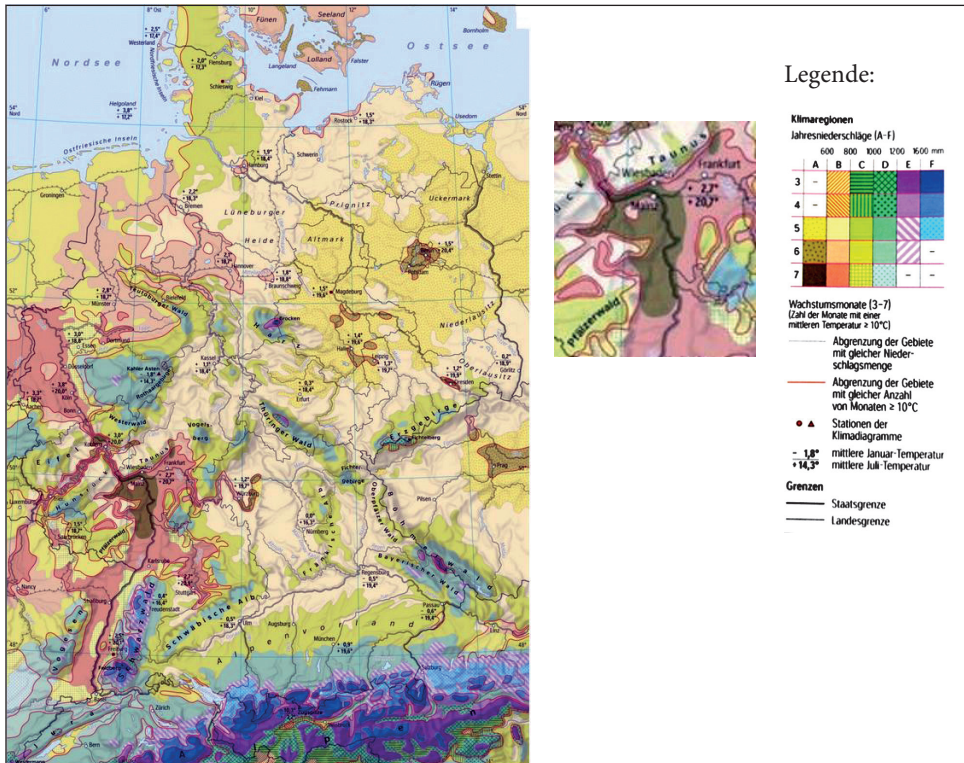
Nordsee

Ostsee

Fünen

Seeland

Langeland

Lolland

Falster

Fehmarn

Rügen

Bornholm

Westerland

Flensburg

Schleswig

Kiel

Helgoland

Rostock

Usedom

Ostfriesische Inseln

Hamburg

Schwerin

Bremen

Groningen

Lüneburger Heide

Prignitz

Uckermark

Altmark

Stettin

Hannover

Potsdam

Braunschweig

Magdeburg

Münster

Teutoburger Wald

Bielefeld

Brocken

Harz

Niederlausitz

Oberlausitz

Essen

Halle

Leipzig

Görlitz

Düsseldorf

Kassel

Dresden

Kahler Asten

Rothaargebirge

Köln

Bonn

Westerwald

Erfurt

Thüringer Wald

Erzgebirge

Vogelsberg

Eifel

Taunus

Wiesbaden

Frankfurt

Mainz

Fichtelgebirge

Prag

Hunsrück

Pfälzerwald

Würzburg

Saarbrücken

Nürnberg

Pilsen

Oberpfälzer Wald

Karlsruhe

Bayerischer Wald

Stuttgart

Regensburg

Schwäbische Alb

Schwarzwald

Freudenstadt

Passau

Strassburg

Nancy

Vogesen

Alpenvorland

Augsburg

München

Freiburg

Salzburg

Bern

Legende:

Klimaregionen

Jahresniederschläge (A–F)

600 800 1000 1200 1600 mm

| | A | B | C | D | E | F |
|---|---|---|---|---|---|---|
| 3 | – | | | | | |
| 4 | – | | | | | |
| 5 | | | | | | |
| 6 | | | | | | – |
| 7 | | | | | – | – |

Wachstumsmonate (3–7)
(Zahl der Monate mit einer mittleren Temperatur ≥ 10°C)

Abgrenzung der Gebiete mit gleicher Niederschlagsmenge

Abgrenzung der Gebiete mit gleicher Anzahl von Monaten ≥ 10°C

Stationen der Klimadiagramme

– 1,8° mittlere Januar-Temperatur
+ 14,3° mittlere Juli-Temperatur

Grenzen

Staatsgrenze

Landesgrenze

Taunus

Wiesbaden

Frankfurt

Mainz

+ 2,7°
+ 20,7°

Pfälzerwald